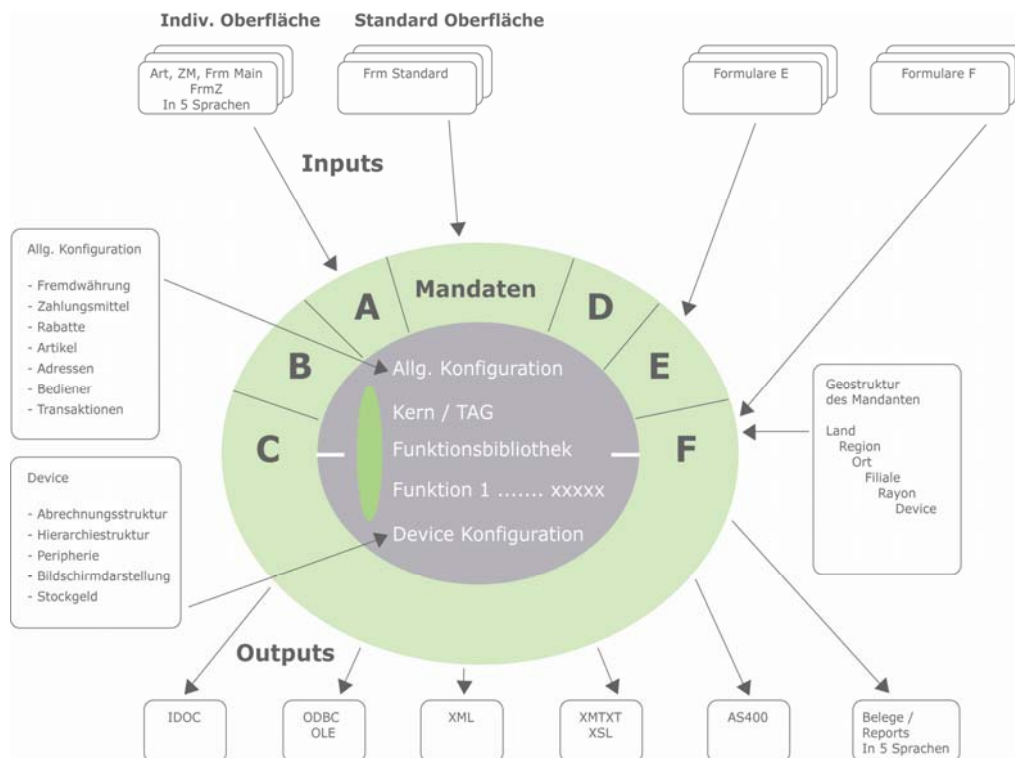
Indiv. Oberfläche

Standard Oberfläche

Art, ZM, Frm Main
FrmZ
In 5 Sprachen

Frm Standard

Formulare E

Formulare F

Inputs

Allg. Konfiguration

- Fremdwährung
- Zahlungsmittel
- Rabatte
- Artikel
- Adressen
- Bediener
- Transaktionen

Mandaten

A

D

B

E

C

F

Allg. Konfiguration

Kern / TAG

Funktionsbibliothek

Funktion 1 ....... xxxxx

Device Konfiguration

Geostruktur
des Mandanten

Land
Region
Ort
Filiale
Rayon
Device

Device

- Abrechnungsstruktur
- Hierarchiestruktur
- Peripherie
- Bildschirmdarstellung
- Stockgeld

Outputs

IDOC

ODBC
OLE

XML

XMTXT
XSL

AS400

Belege /
Reports
In 5 Sprachen